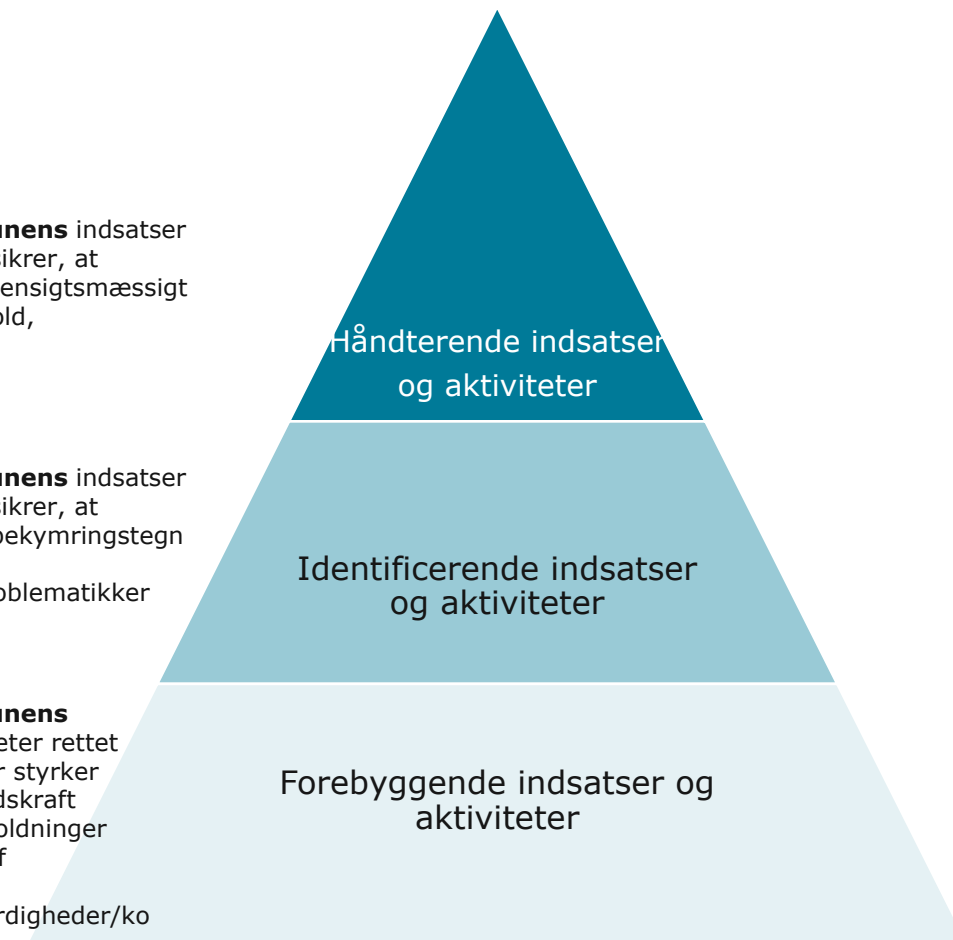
**unens** indsatser
sikrer, at
ensigtsmæssigt
old,

**unens** indsatser
sikrer, at
bekymringstegn

oblematikker

**unens**
eter rettet
r styrker
dskraft
oldninger
f

rdigheder/ko

Håndterende indsatser og aktiviteter

Identificerende indsatser og aktiviteter

Forebyggende indsatser og aktiviteter